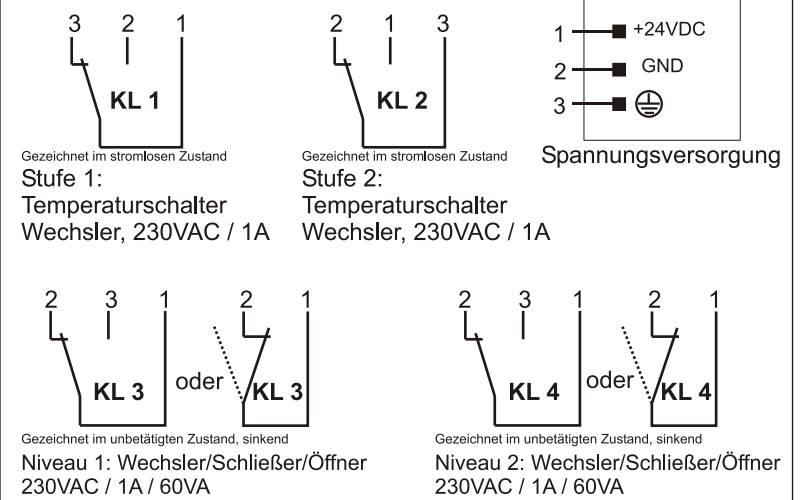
3 2 1

KL 1

Gezeichnet im stromlosen Zustand

Stufe 1: Temperaturschalter Wechsler, 230VAC / 1A

2 1 3

KL 2

Gezeichnet im stromlosen Zustand

Stufe 2: Temperaturschalter Wechsler, 230VAC / 1A

1 +24VDC

2 GND

3 ⏚

Spannungsversorgung

2 3 1

KL 3

oder

2 1

KL 3

Gezeichnet im unbetätigten Zustand, sinkend

Niveau 1: Wechsler/Schließer/Öffner 230VAC / 1A / 60VA

2 3 1

KL 4

oder

2 1

KL 4

Gezeichnet im unbetätigten Zustand, sinkend

Niveau 2: Wechsler/Schließer/Öffner 230VAC / 1A / 60VA